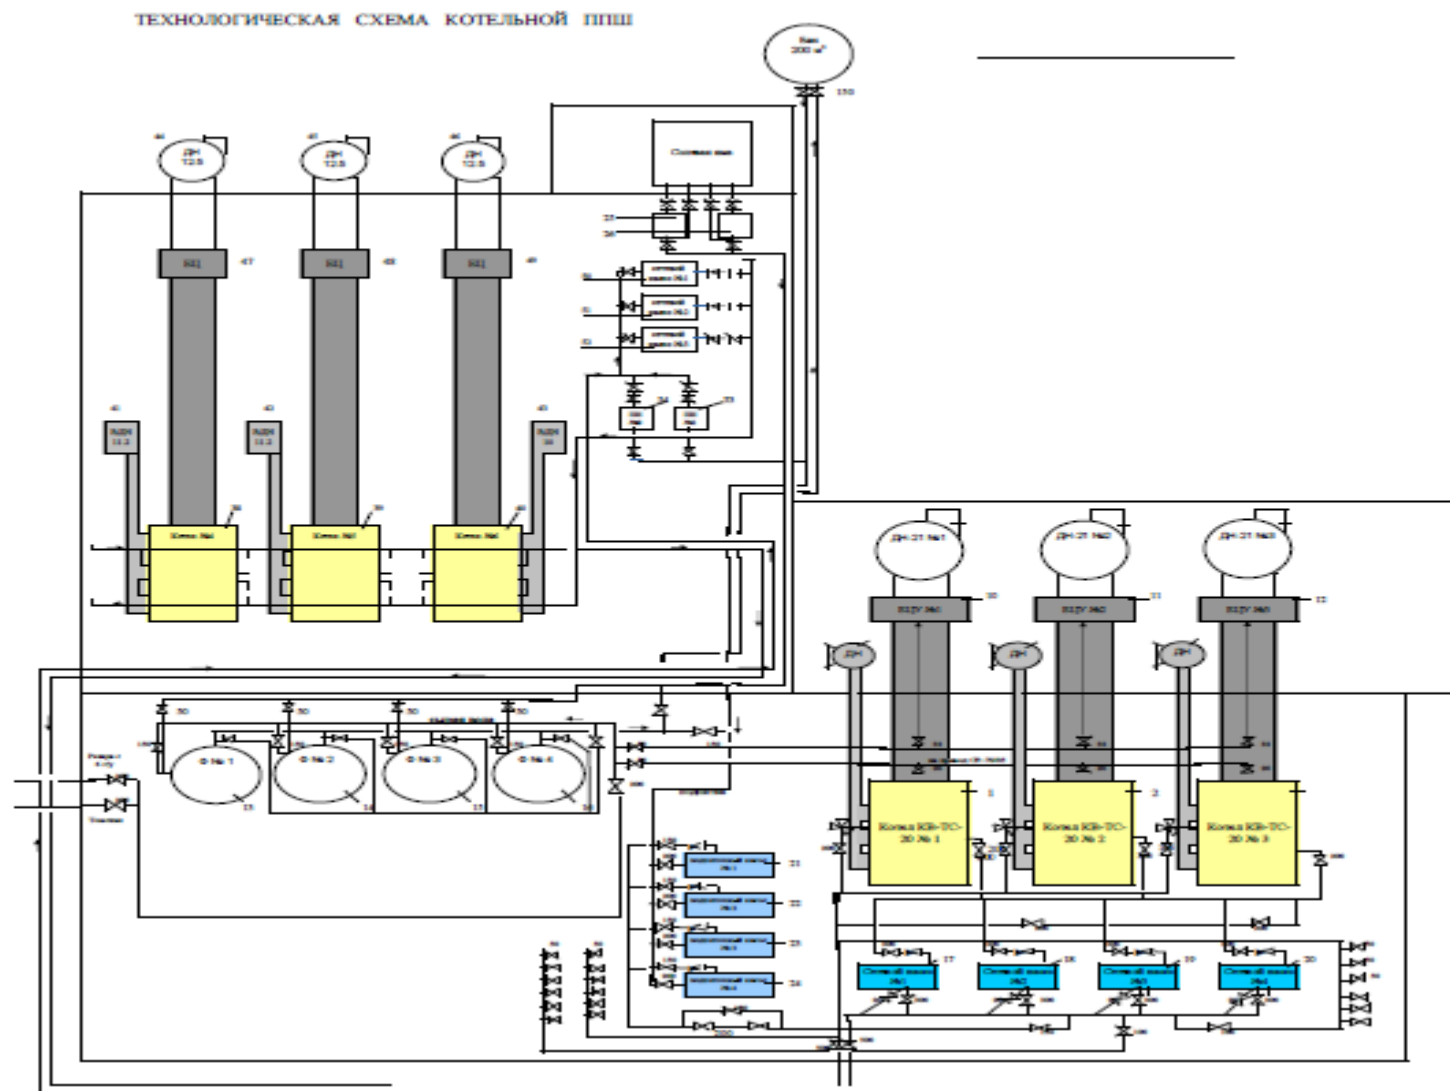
ТЕХНОЛОГИЧЕСКАЯ СХЕМА КОТЕЛЬНОЙ ППШ

Бак 200 м³

ДН 12.5

ДН 12.5

ДН 12.5

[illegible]

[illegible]

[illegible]

Котел №1

Котел №2

Котел №3

Ф № 1

Ф № 2

Ф № 3

Ф № 4

ДН-21 №1

ДН-21 №2

ДН-21 №3

ДН

ДН

ДН

Котел КВ-ТС-20 № 1

Котел КВ-ТС-20 № 2

Котел КВ-ТС-20 № 3

Сетевой насос №1

Сетевой насос №2

Сетевой насос №3

Сетевой насос №4